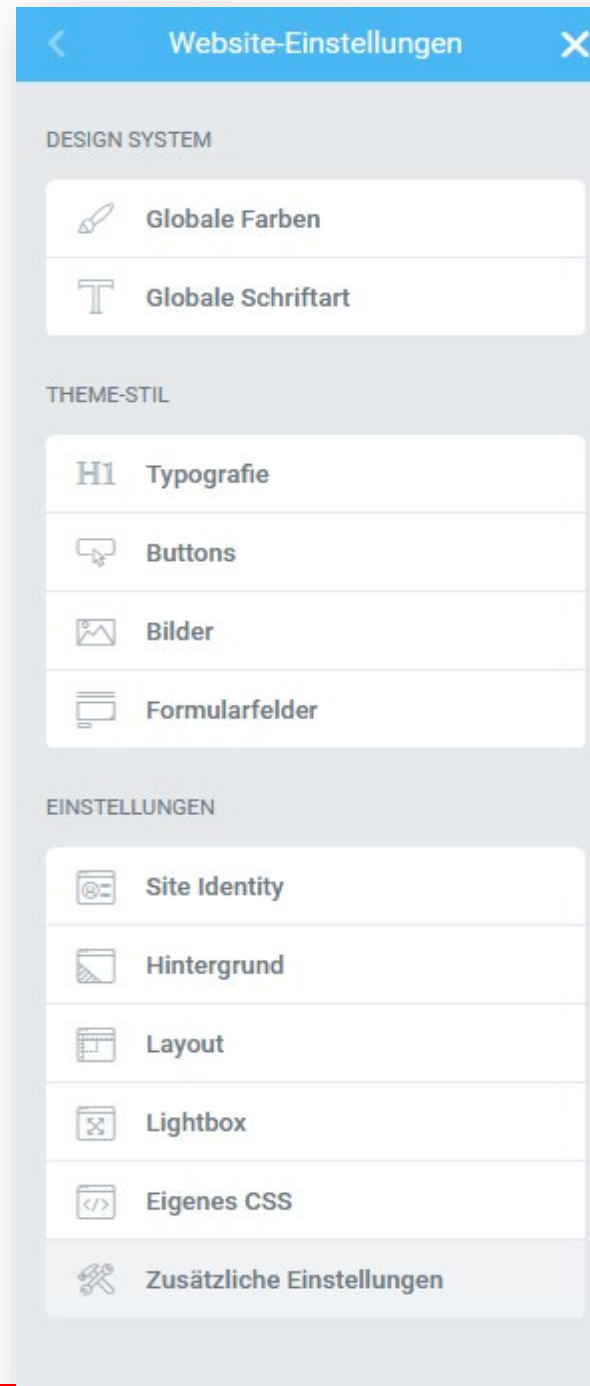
Website-Einstellungen

DESIGN SYSTEM

Globale Farben

T Globale Schriftart

THEME-STIL

H1 Typografie

Buttons

Bilder

Formularfelder

EINSTELLUNGEN

Site Identity

Hintergrund

Layout

Lightbox

</> Eigenes CSS

Zusätzliche Einstellungen